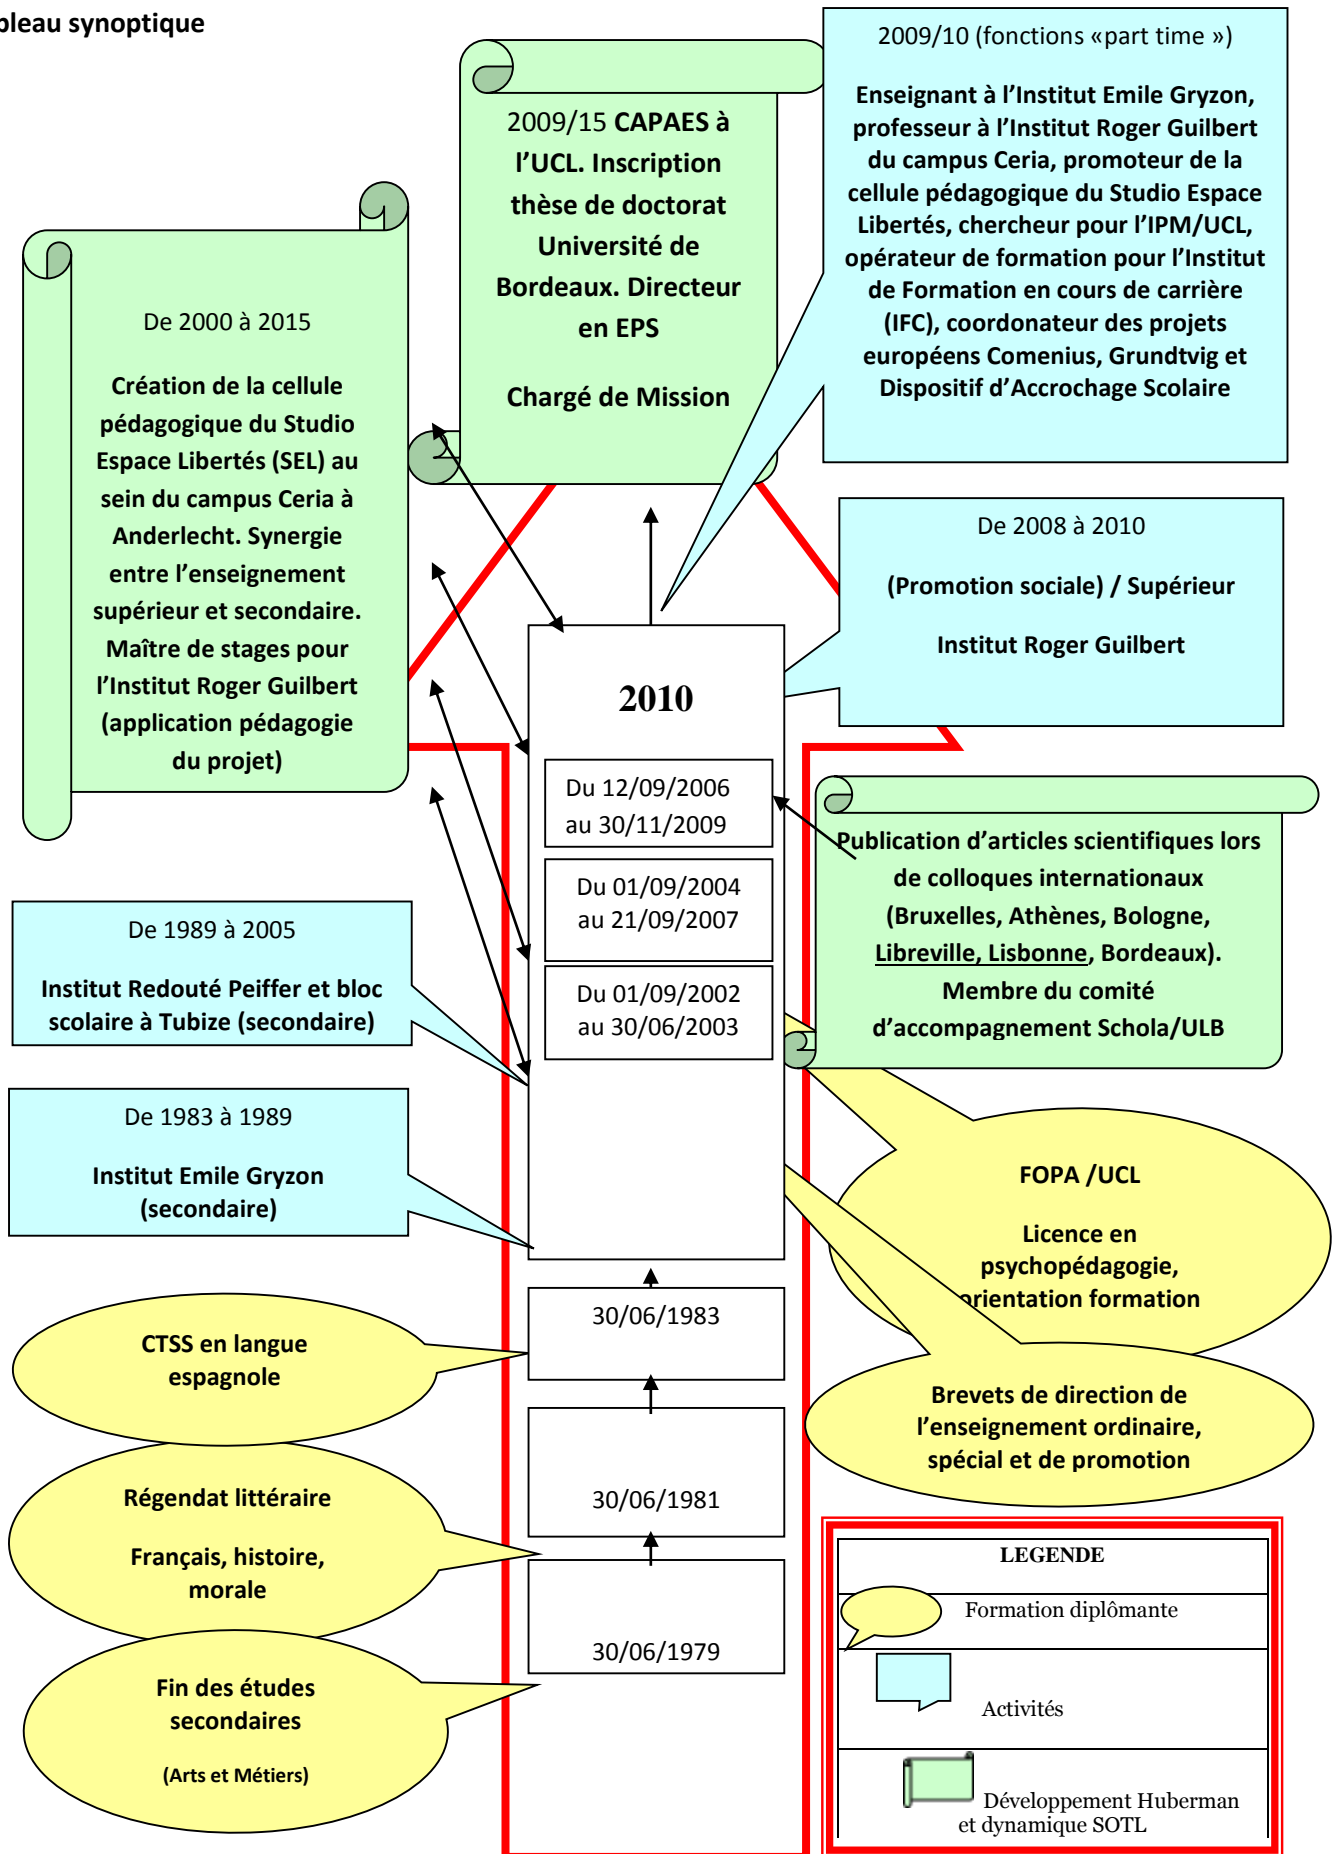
bleau synoptique

2009/15 CAPAES à l'UCL. Inscription thèse de doctorat Université de Bordeaux. Directeur en EPS

Chargé de Mission

2009/10 (fonctions «part time »)

Enseignant à l'Institut Emile Gryzon, professeur à l'Institut Roger Guilbert du campus Ceria, promoteur de la cellule pédagogique du Studio Espace Libertés, chercheur pour l'IPM/UCL, opérateur de formation pour l'Institut de Formation en cours de carrière (IFC), coordonateur des projets européens Comenius, Grundtvig et Dispositif d'Accrochage Scolaire

De 2000 à 2015

Création de la cellule pédagogique du Studio Espace Libertés (SEL) au sein du campus Ceria à Anderlecht. Synergie entre l'enseignement supérieur et secondaire. Maître de stages pour l'Institut Roger Guilbert (application pédagogie du projet)

De 2008 à 2010

(Promotion sociale) / Supérieur

Institut Roger Guilbert

2010

Du 12/09/2006 au 30/11/2009

Du 01/09/2004 au 21/09/2007

Du 01/09/2002 au 30/06/2003

Publication d'articles scientifiques lors de colloques internationaux (Bruxelles, Athènes, Bologne, Libreville, Lisbonne, Bordeaux). Membre du comité d'accompagnement Schola/ULB

De 1989 à 2005

Institut Redouté Peiffer et bloc scolaire à Tubize (secondaire)

De 1983 à 1989

Institut Emile Gryzon (secondaire)

FOPA /UCL

Licence en psychopédagogie, orientation formation

30/06/1983

CTSS en langue espagnole

Brevets de direction de l'enseignement ordinaire, spécial et de promotion

30/06/1981

Régendat littéraire

Français, histoire, morale

30/06/1979

Fin des études secondaires

(Arts et Métiers)

| LEGENDE |
|---|
| Formation diplômante |
| Activités |
| Développement Huberman et dynamique SOTL |